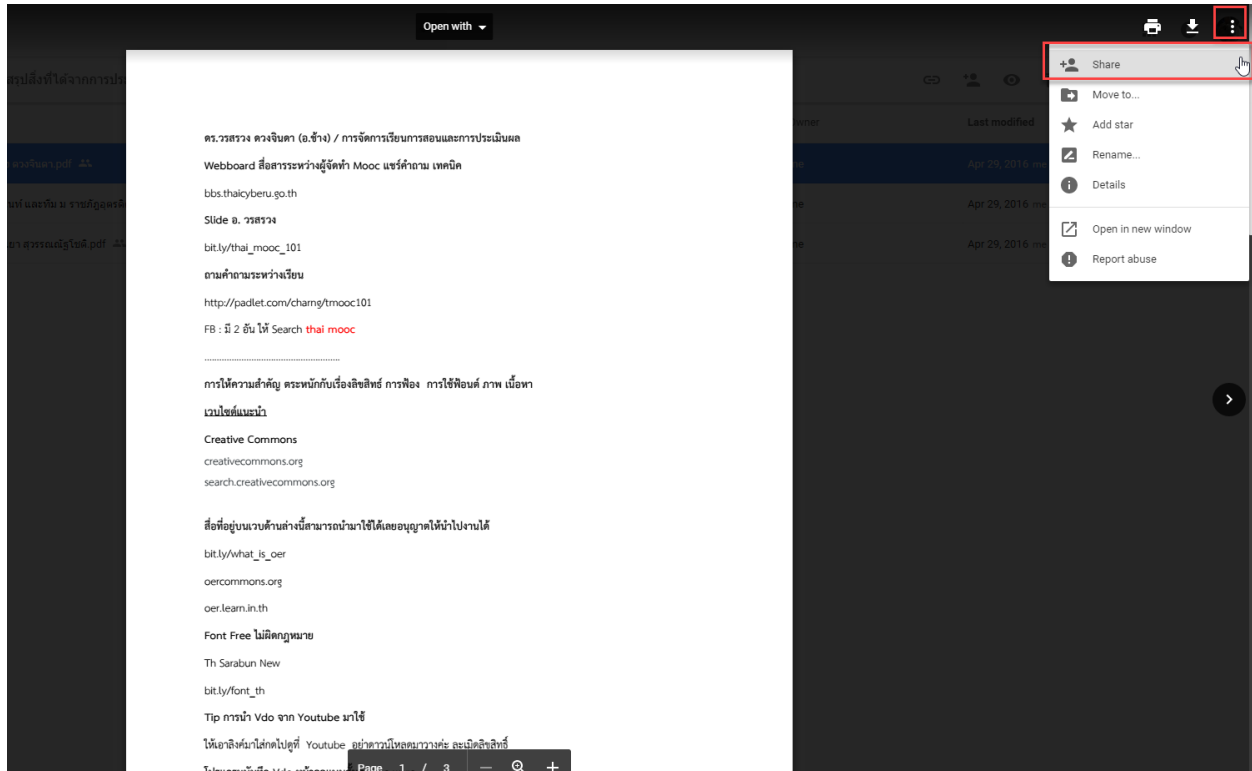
Open with

Share
Move to...
Add star
Rename...
Details
Open in new window
Report abuse

สรุปสิ่งที่ได้จากการประ

Owner
Last modified

ดวงจินดา.pdf
Apr 29, 2016

นท์ และทีม ม ราชภัฏอุตรดิ
Apr 29, 2016

ยา สุวรรณอัฐโชติ.pdf
Apr 29, 2016

ดร.วรสรวง ดวงจินดา (อ.ช้าง) / การจัดการเรียนการสอนและการประเมินผล

Webboard สื่อสารระหว่างผู้จัดทำ Mooc แชร์คำถาม เทคนิค

bbs.thaicyberu.go.th

Slide อ. วรสรวง

bit.ly/thai_mooc_101

ถามคำถามระหว่างเรียน

http://padlet.com/charng/tmooc101

FB : มี 2 อัน ให้ Search thai mooc

........................................................

การให้ความสำคัญ ตระหนักกับเรื่องลิขสิทธ์ การฟ้อง การใช้ฟ้อนต์ ภาพ เนื้อหา

เวบไซต์แนะนำ

Creative Commons
creativecommons.org
search.creativecommons.org

สื่อที่อยู่บนเวบด้านล่างนี้สามารถนำมาใช้ได้เลยอนุญาตให้นำไปงานได้

bit.ly/what_is_oer

oercommons.org

oer.learn.in.th

Font Free ไม่ผิดกฎหมาย

Th Sarabun New

bit.ly/font_th

Tip การนำ Vdo จาก Youtube มาใช้

ให้เอาลิงค์มาใส่กดไปดูที่ Youtube อย่าดาวน์โหลดมาวางค่ะ ละเมิดลิขสิทธิ์

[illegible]

Page 1 / 3